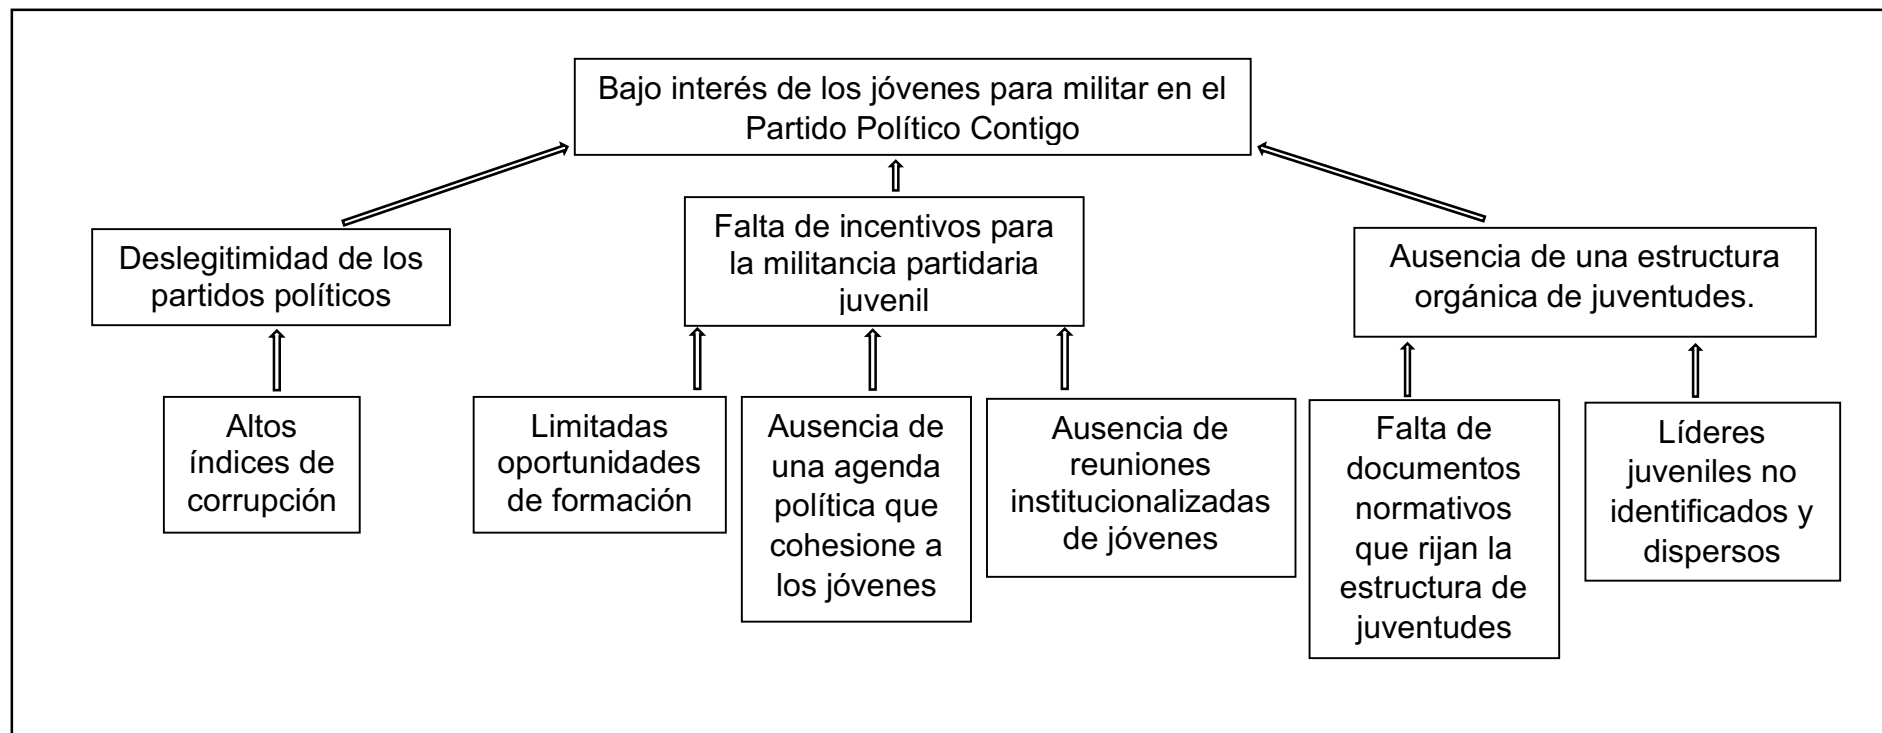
Bajo interés de los jóvenes para militar en el Partido Político Contigo

Deslegitimidad de los partidos políticos

Falta de incentivos para la militancia partidaria juvenil

Ausencia de una estructura orgánica de juventudes.

Altos índices de corrupción

Limitadas oportunidades de formación

Ausencia de una agenda política que cohesione a los jóvenes

Ausencia de reuniones institucionalizadas de jóvenes

Falta de documentos normativos que rijan la estructura de juventudes

Líderes juveniles no identificados y dispersos